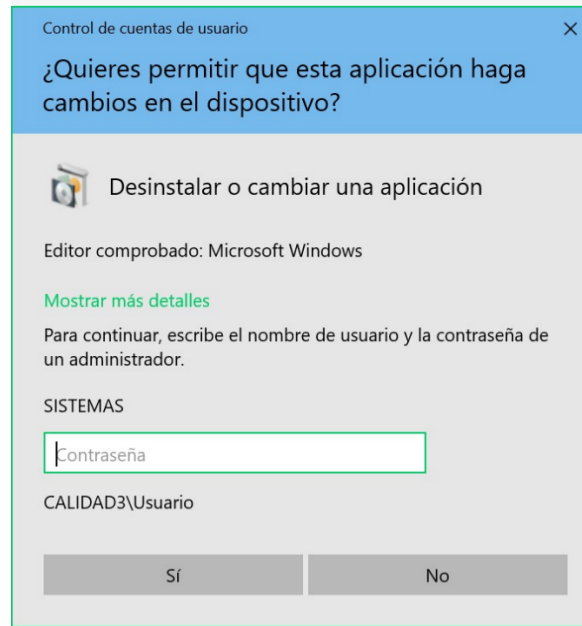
Control de cuentas de usuario
×

¿Quieres permitir que esta aplicación haga cambios en el dispositivo?

Desinstalar o cambiar una aplicación

Editor comprobado: Microsoft Windows

Mostrar más detalles

Para continuar, escribe el nombre de usuario y la contraseña de un administrador.

SISTEMAS

Contraseña

CALIDAD3\Usuario

Sí
No